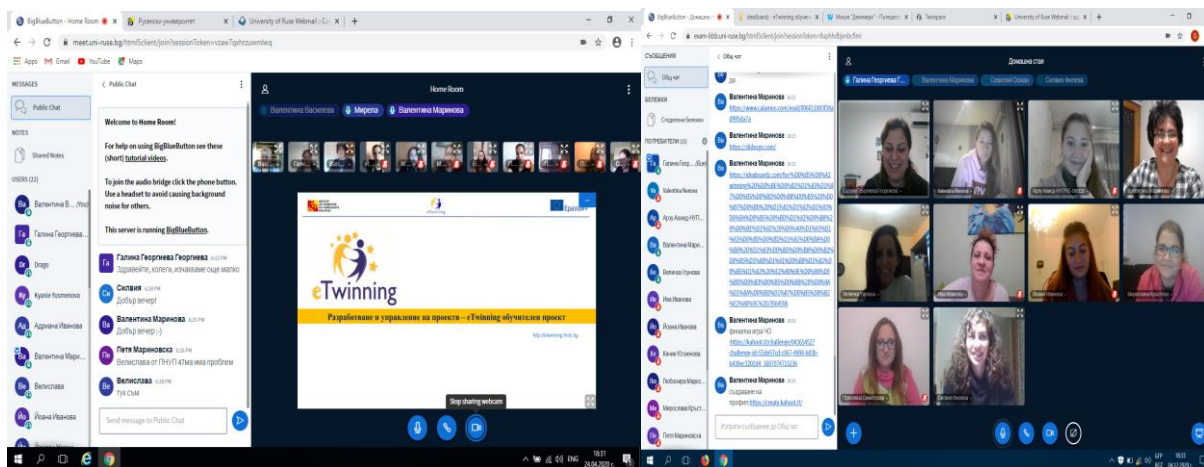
BigBlueButton - Home Room | Русенски университет | University of Ruse Webmail

meet.uni-ruse.bg/html5client/join?sessionToken=

Apps Gmail YouTube Maps

MESSAGES
Public Chat
NOTES
Shared Notes
USERS (22)
Валентина В... (You)
Галина Георгиева...
Drago
Kyunie Yusmenova
Адриана Иванова
Валентина Мари...
Велислава
Йоана Иванова

Public Chat

Welcome to Home Room!

For help on using BigBlueButton see these (short) tutorial videos.

To join the audio bridge click the phone button. Use a headset to avoid causing background noise for others.

This server is running BigBlueButton.

Галина Георгиева Георгиева 6:22 PM
Здравейте, колеги, изчакваме още малко

Силвия 6:24 PM
Добър вечер!

Валентина Маринова 6:25 PM
Добър вечер :-)

Петя Мариновска 6:25 PM
Велислава от ПНУП 47ма има проблем

Велислава 6:28 PM
тук съм

Send message to Public Chat

Home Room

Валентина Василева | Мирела | Валентина Маринова

eTwinning

Erasmus+

eTwinning

Разработване и управление на проекти – eTwinning обучителен проект

http://etwinning.mon.bg

Stop sharing webcam

18:31
24.04.2020

BigBlueButton - Домашна стая | Ideaboards - eTwinning обуче... | Мирон "Динамични" - Полезни с... | Телепорт | University of Ruse Webmail

exam-bbb.uni-ruse.bg/html5client/join?sessionToken=

СЪОБЩЕНИЯ
Общ чат
БЕЛЕЖКИ
Споделени бележки
ПОТРЕБИТЕЛИ (16)
Галина Георг... (Вие)
Valentina Vinova
Арзу Ахмед НУП...
Валентина Марин...
Величка Кунова
Ива Иванова
Йоана Иванова
Кянте Юсменова
Любомира Марко...
Мирослава Кръст...
Петя Мариновска

Общ чат

Валентина Маринова
https://www.calameo.com/read/
Валентина Маринова
https://slidesgo.com/
Валентина Маринова
https://ideaboardz.com/for/
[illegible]
Валентина Маринова
финална игра ЧО
https://kahoot.it/challenge/
Валентина Маринова
създаване на профил https://create.kahoot.it/

Изпрати съобщение до Общ чат

Домашна стая

Галина Георгиева Г... | Валентина Маринова | Севелия Славова | Силвия Филева

Galina Georgieva Georgieva
Valentina Vinova
Арзу Ахмед НУП...
Ива Иванова
Мирослава Кръстева
Силвия Филева

18:33
24.04.2020